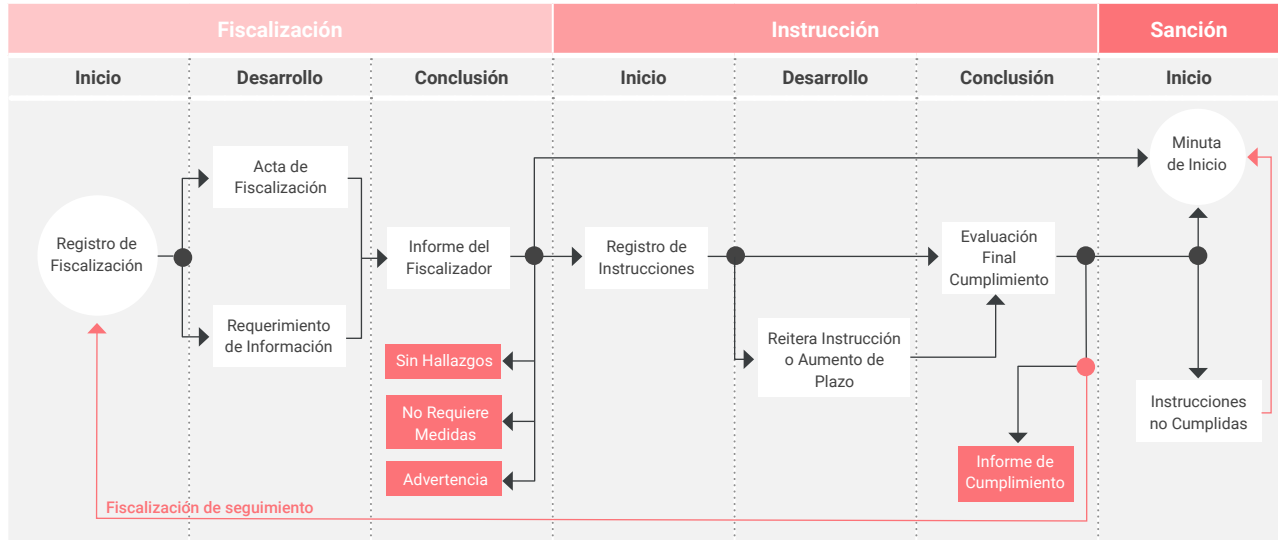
Fiscalización

Instrucción

Sanción

Inicio

Desarrollo

Conclusión

Inicio

Desarrollo

Conclusión

Inicio

Registro de Fiscalización

Acta de Fiscalización

Requerimiento de Información

Informe del Fiscalizador

Sin Hallazgos

No Requiere Medidas

Advertencia

Registro de Instrucciones

Reitera Instrucción o Aumento de Plazo

Evaluación Final Cumplimiento

Informe de Cumplimiento

Minuta de Inicio

Instrucciones no Cumplidas

Fiscalización de seguimiento